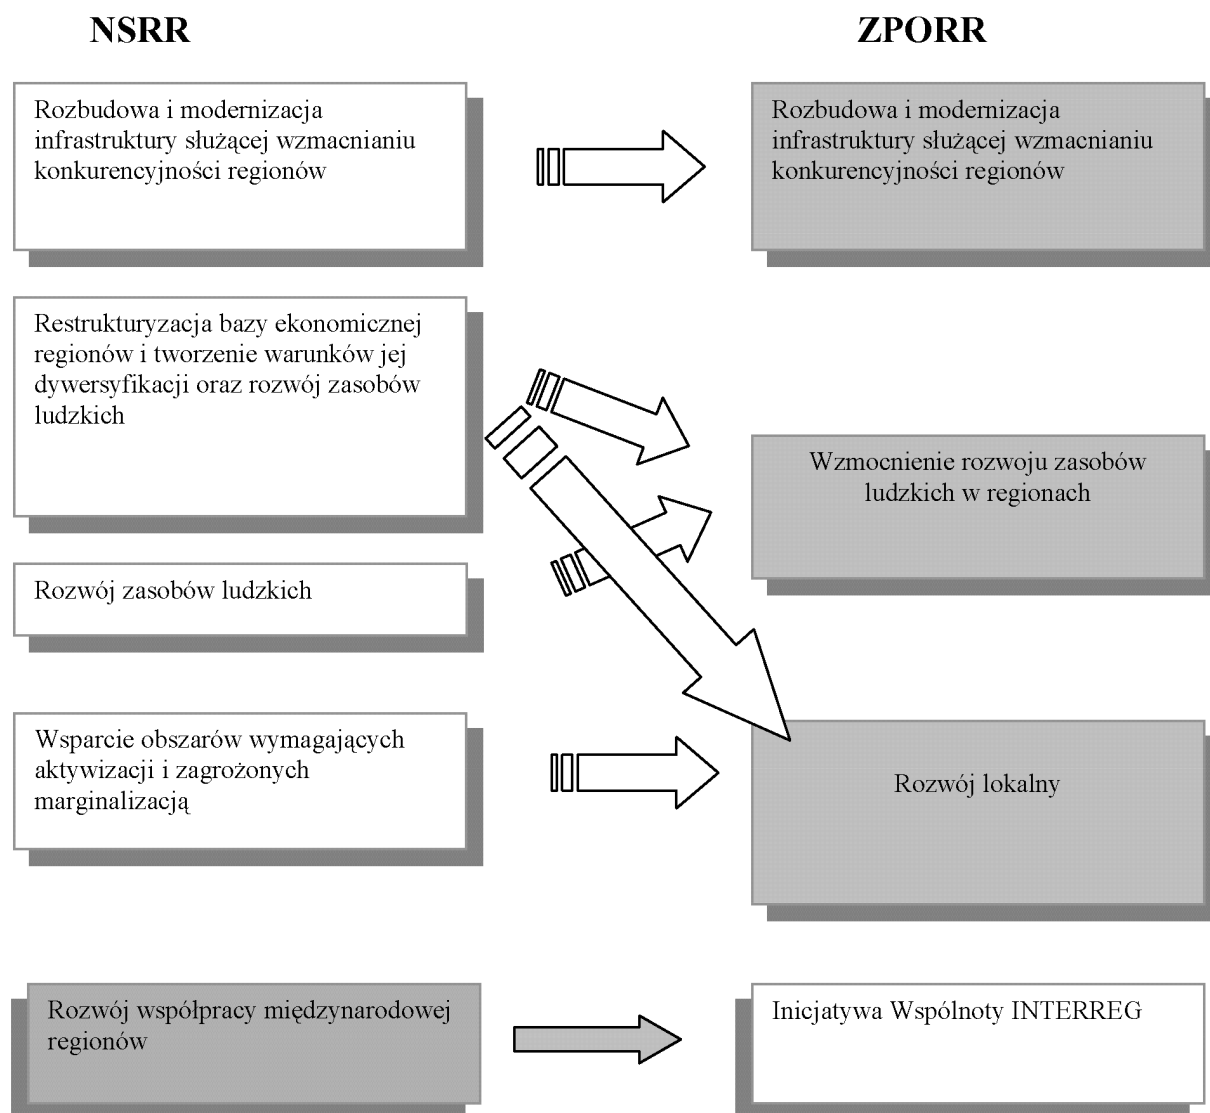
NSRR

ZPORR

Rozbudowa i modernizacja infrastruktury służącej wzmacnianiu konkurencyjności regionów

Rozbudowa i modernizacja infrastruktury służącej wzmacnianiu konkurencyjności regionów

Restrukturyzacja bazy ekonomicznej regionów i tworzenie warunków jej dywersyfikacji oraz rozwój zasobów ludzkich

Wzmocnienie rozwoju zasobów ludzkich w regionach

Rozwój zasobów ludzkich

Wsparcie obszarów wymagających aktywizacji i zagrożonych marginalizacją

Rozwój lokalny

Rozwój współpracy międzynarodowej regionów

Inicjatywa Wspólnoty INTERREG